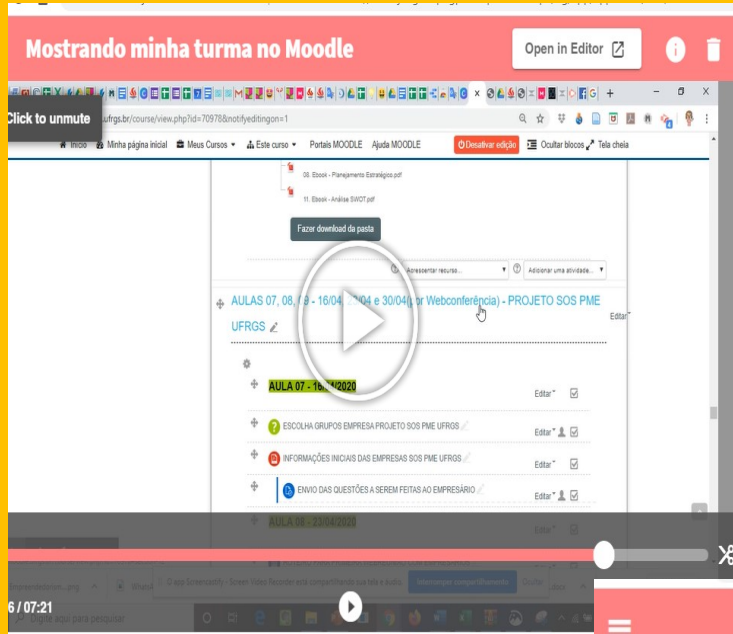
Mostrando minha turma no Moodle

Open in Editor

Click to unmute

ufrgs.br/course/view.php?id=70978&notifyeditingon=1

Início Minha página inicial Meus Cursos Este curso Portais MOODLE Ajuda MOODLE Desativar edição Ocultar blocos Tela cheia

08. Ebook - Planejamento Estratégico.pdf

11. Ebook - Análise SWOT.pdf

Fazer download da pasta

Acrescentar recurso... Adicionar uma atividade...

AULAS 07, 08, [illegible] - 16/04, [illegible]/04 e 30/04 ([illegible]r Webconferência) - PROJETO SOS PME UFRGS

Editar

AULA 07 - 16/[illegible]/2020

Editar

ESCOLHA GRUPOS EMPRESA PROJETO SOS PME UFRGS

Editar

INFORMAÇÕES INICIAIS DAS EMPRESAS SOS PME UFRGS

Editar

ENVIO DAS QUESTÕES A SEREM FEITAS AO EMPRESÁRIO

Editar

AULA 08 - 23/04/2020

Editar

6 / 07:21

Digite aqui para pesquisar